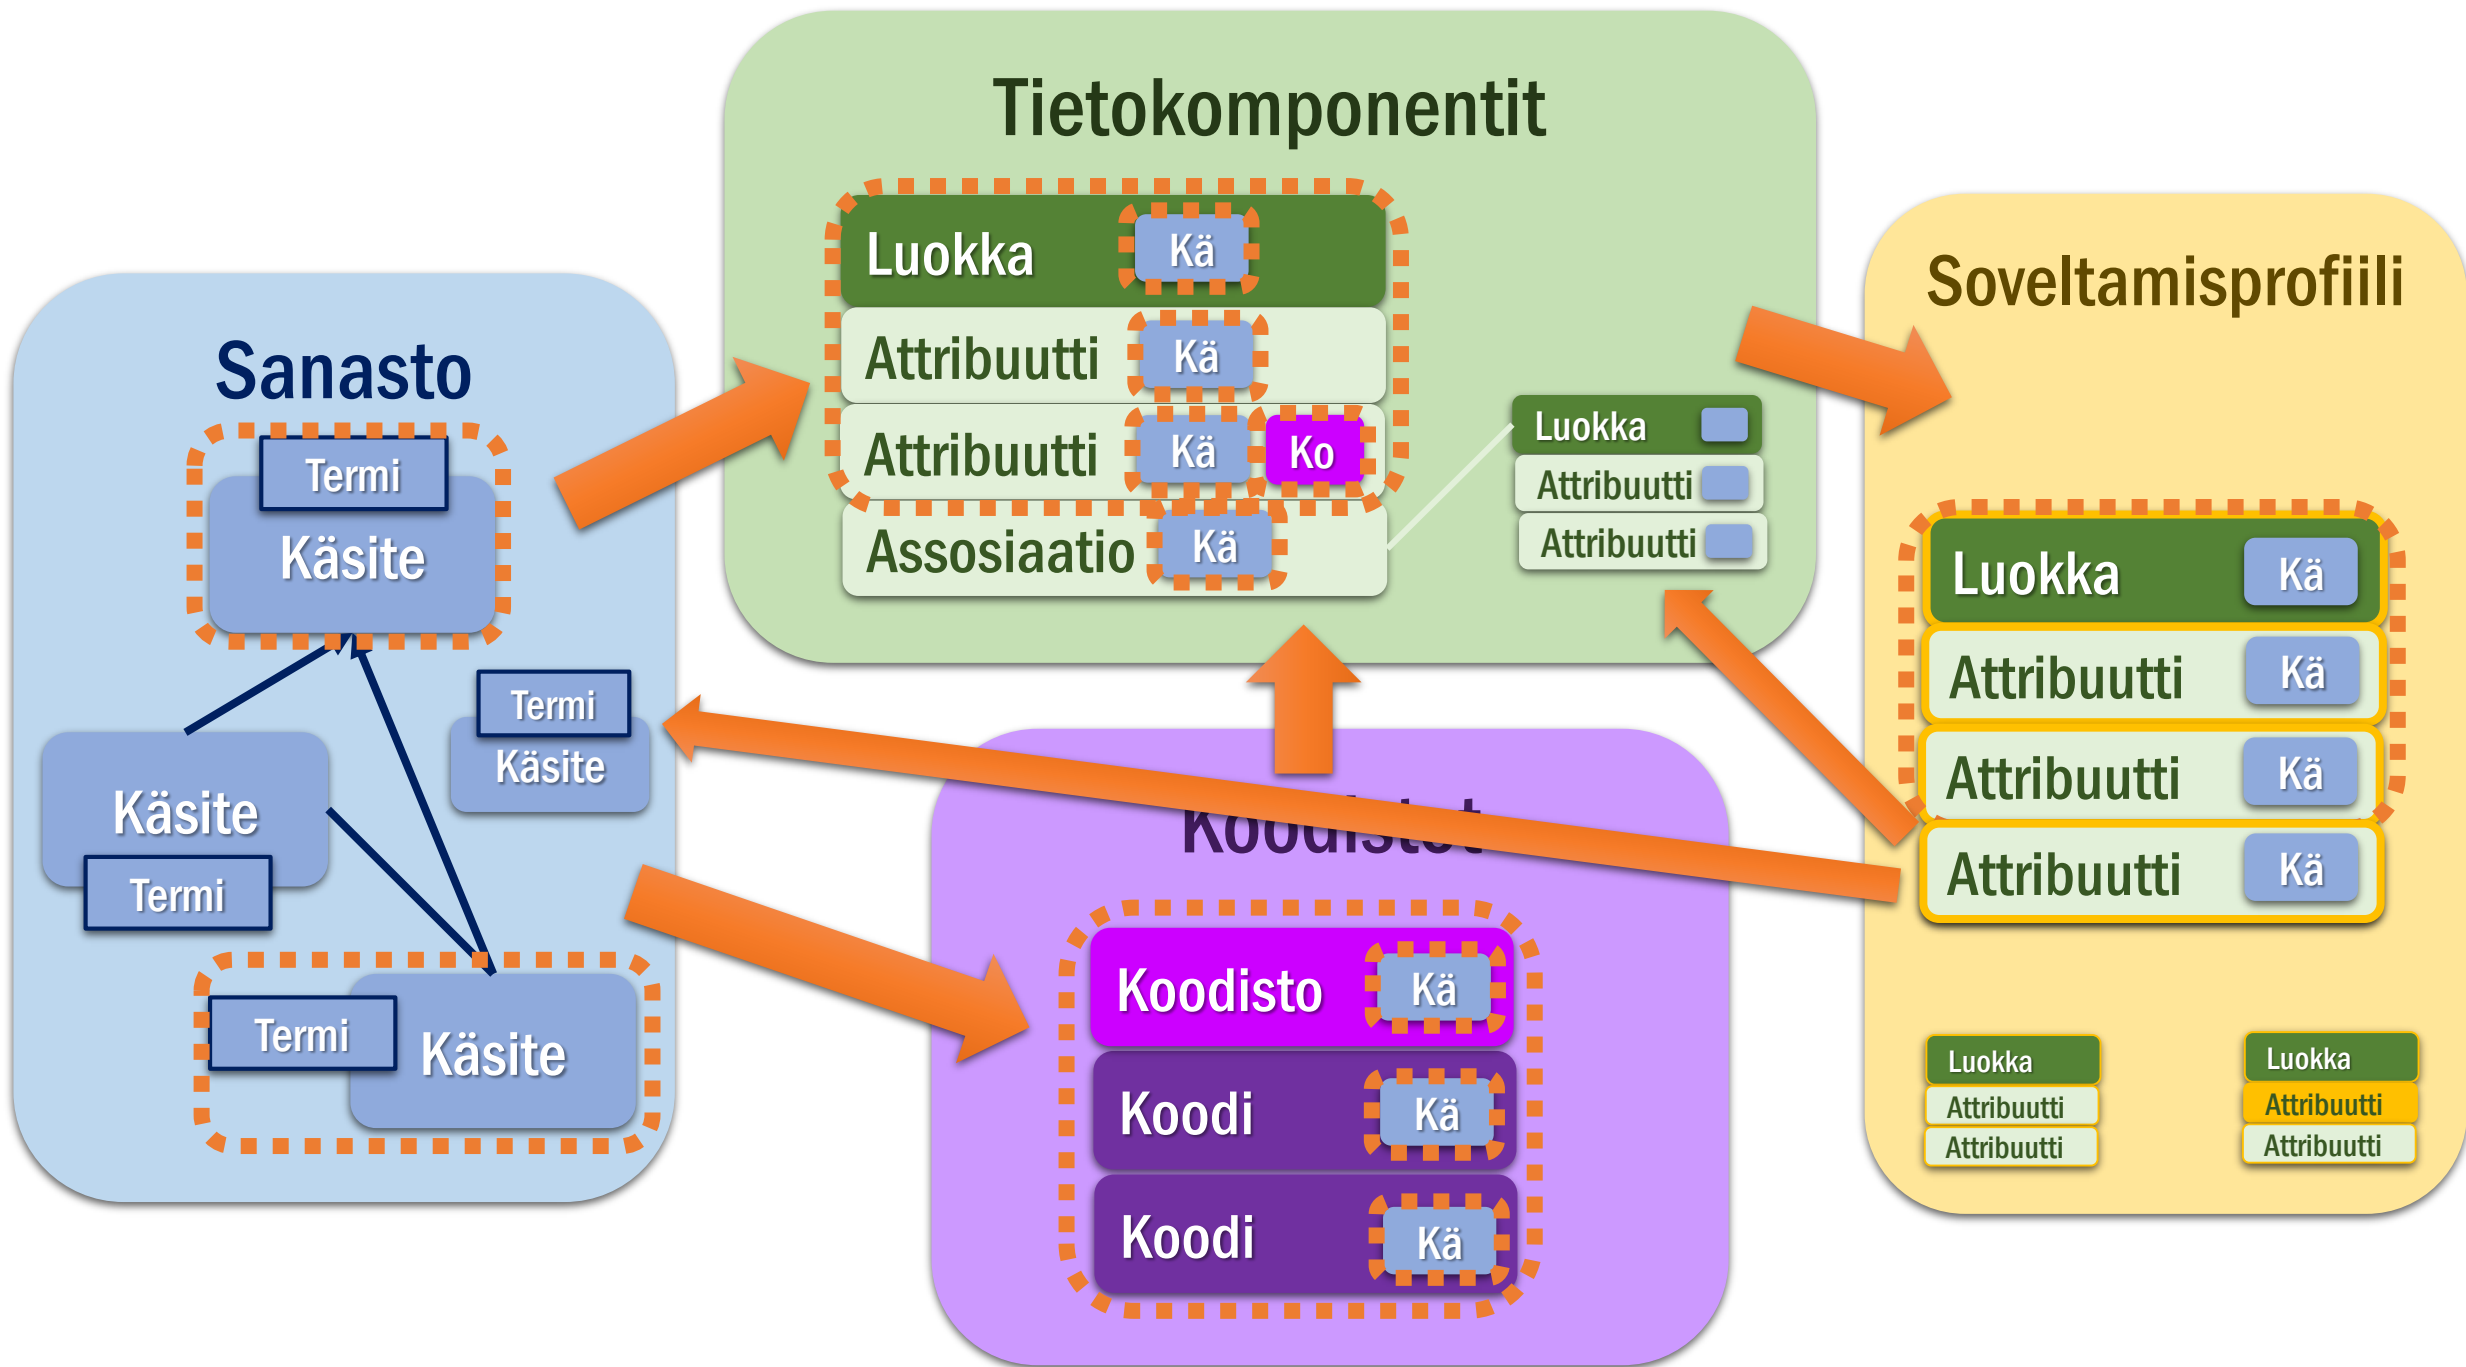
Tietokomponentit

Luokka Kä
Attribuutti Kä
Attribuutti Kä Ko
Assosiaatio Kä

Luokka
Attribuutti
Attribuutti

Soveltamisprofiili

Luokka Kä
Attribuutti Kä
Attribuutti Kä
Attribuutti Kä

Luokka
Attribuutti
Attribuutti

Luokka
Attribuutti
Attribuutti

Sanasto

Termi
Käsite

Termi
Käsite

Käsite
Termi

Termi
Käsite

Koodistot

Koodisto Kä
Koodi Kä
Koodi Kä